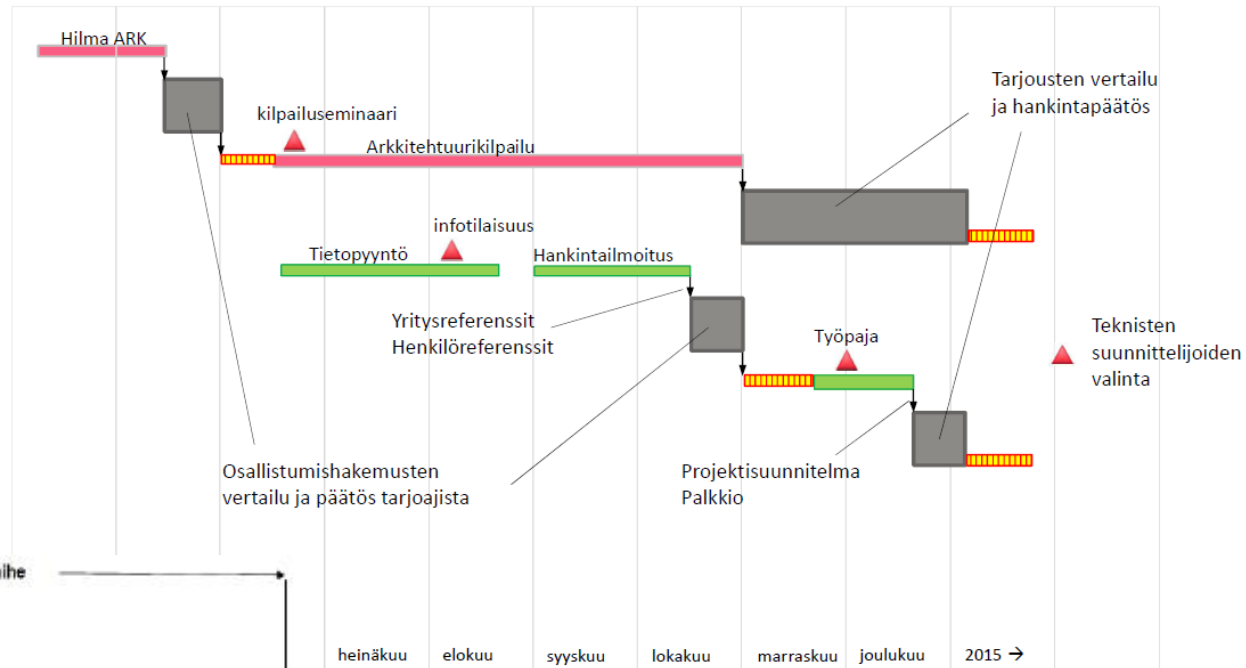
Hilma ARK

kilpailuseminaari

Arkkitehtuurikilpailu

Tarjousten vertailu ja hankintapäätös

infotilaisuus

Tietopyyntö

Hankintailmoitus

Yritysreferenssit
Henkilöreferenssit

Työpaja

Teknisten suunnittelijoiden valinta

Osallistumishakemusten vertailu ja päätös tarjoajista

Projektisuunnitelma
Palkkio

ihe

heinäkuu elokuu syyskuu lokakuu marraskuu joulukuu 2015 →